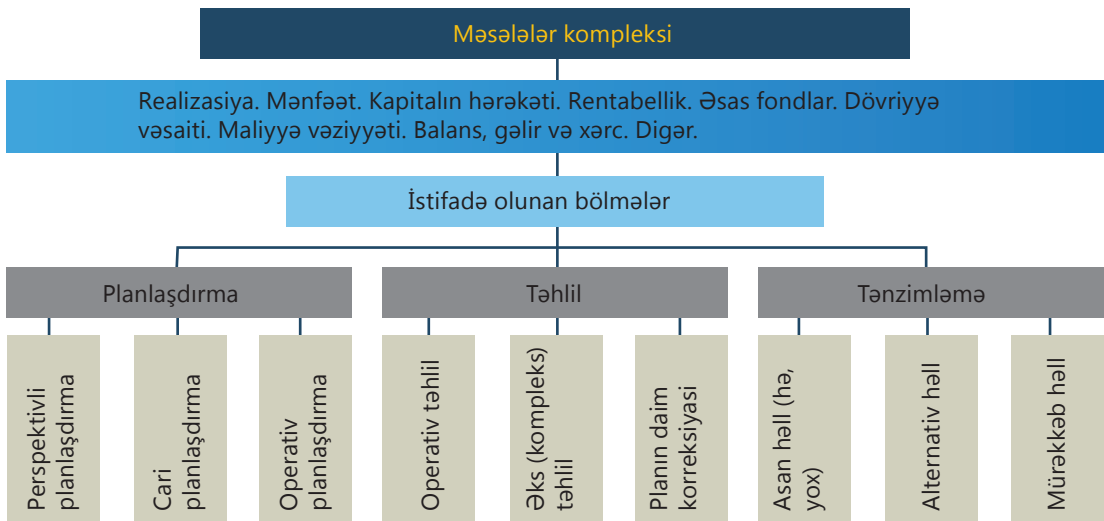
Məsələlər kompleksi

Realizasiya. Mənfəət. Kapitalın hərəkəti. Rentabellik. Əsas fondlar. Dövriyyə vəsaiti. Maliyyə vəziyyəti. Balans, gəlir və xərc. Digər.

İstifadə olunan bölmələr

Planlaşdırma

Təhlil

Tənzimləmə

Perspektivli planlaşdırma

Cari planlaşdırma

Operativ planlaşdırma

Operativ təhlil

Əks (kompleks) təhlil

Planın daim korreksiyası

Asan həll (hə, yox)

Alternativ həll

Mürəkkəb həll